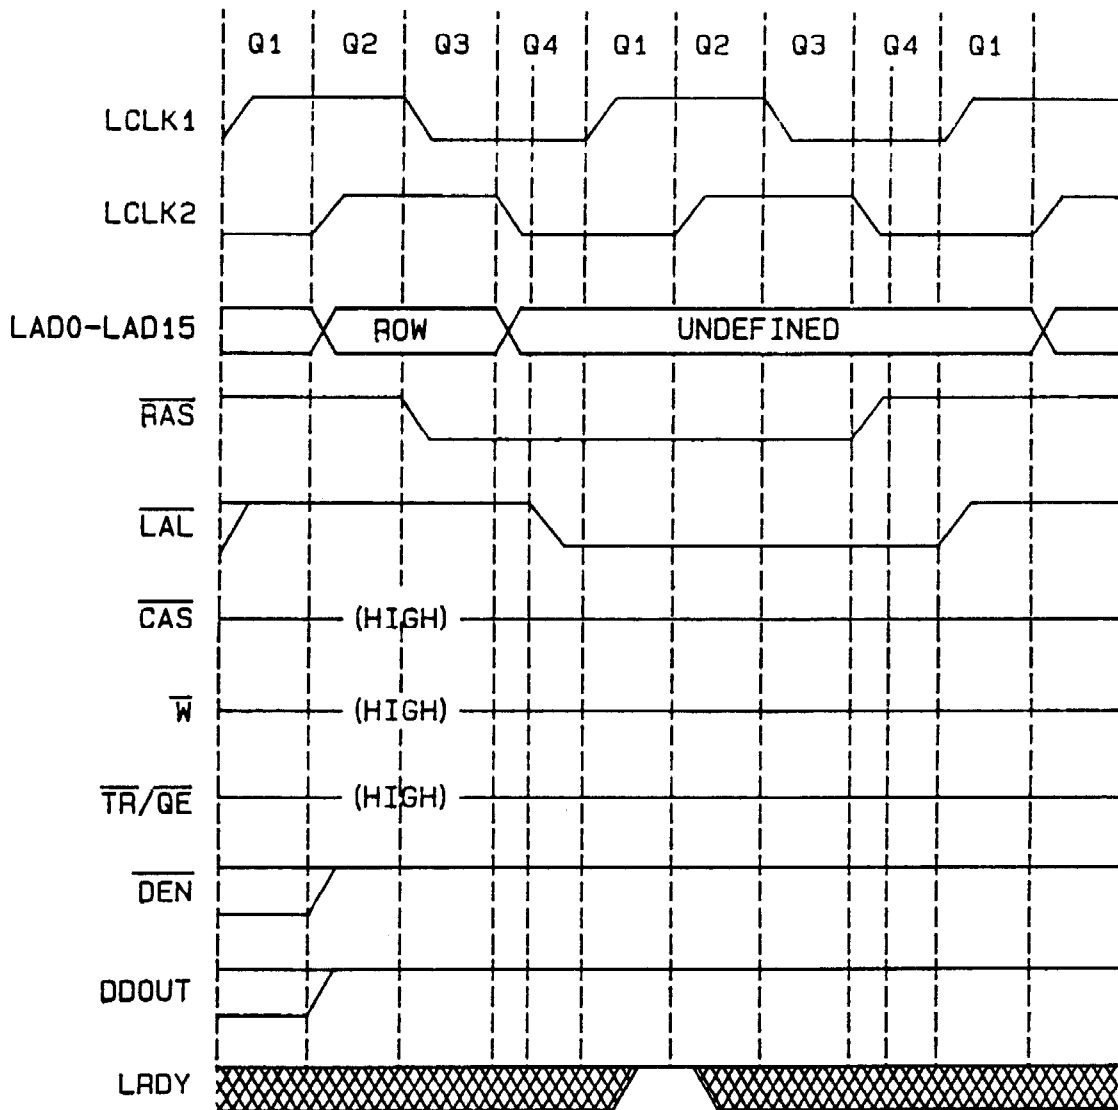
Q1 Q2 Q3 Q4 Q1 Q2 Q3 Q4 Q1

LCLK1

LCLK2

LAD0-LAD15 ROW UNDEFINED

$\overline{RAS}$

$\overline{LAL}$

$\overline{CAS}$ (HIGH)

$\overline{W}$ (HIGH)

$\overline{TR/QE}$ (HIGH)

$\overline{DEN}$

DDOUT

LRDY